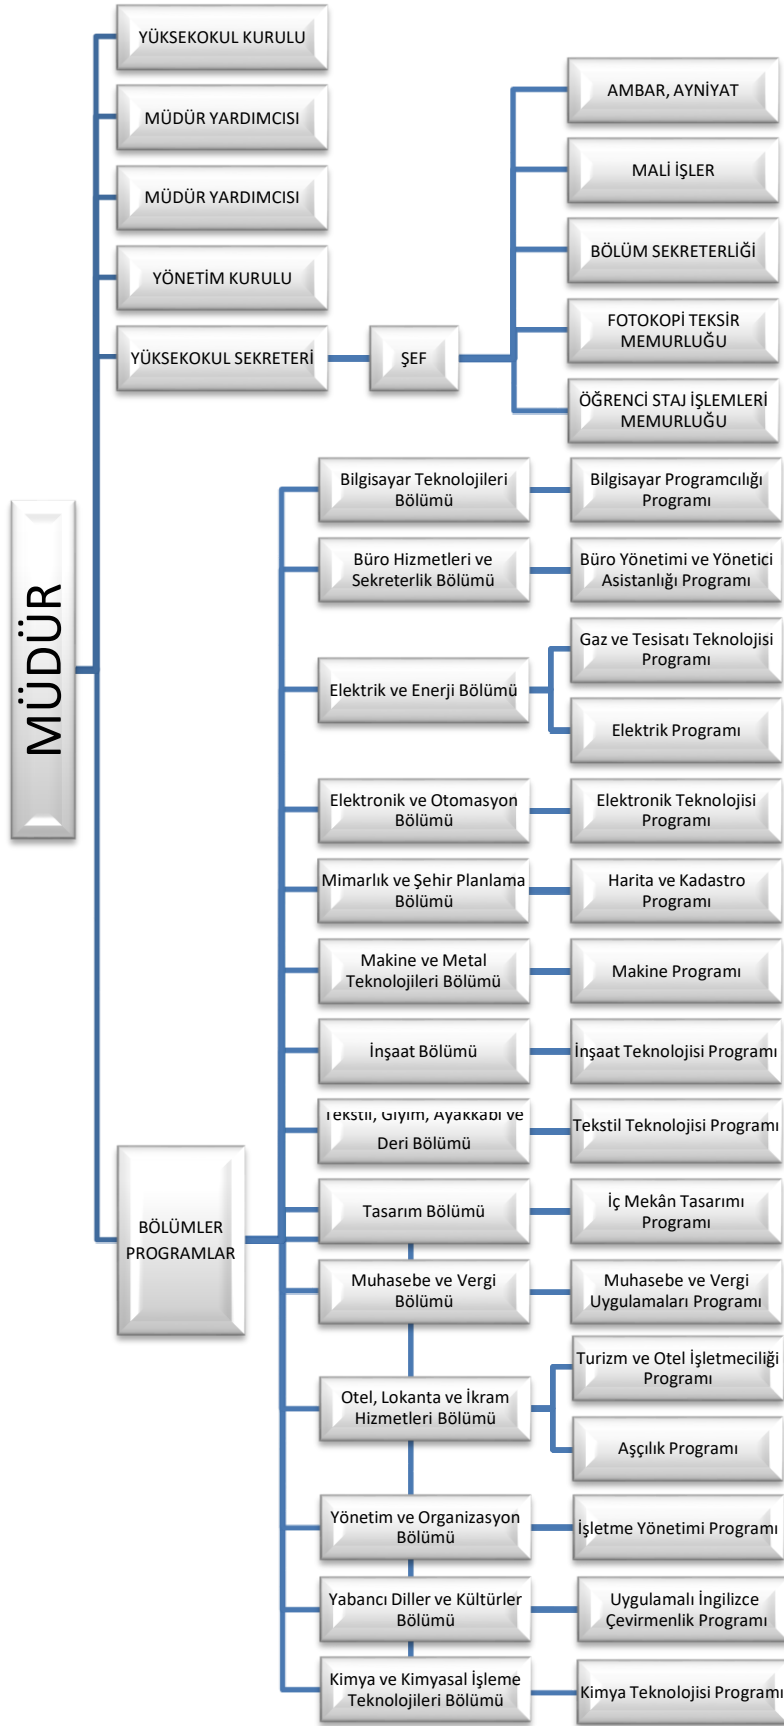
MÜDÜR

YÜKSEKOKUL KURULU

MÜDÜR YARDIMCISI

MÜDÜR YARDIMCISI

YÖNETİM KURULU

YÜKSEKOKUL SEKRETERİ

ŞEF

AMBAR, AYNİYAT

MALİ İŞLER

BÖLÜM SEKRETERLİĞİ

FOTOKOPİ TEKSİR MEMURLUĞU

ÖĞRENCİ STAJ İŞLEMLERİ MEMURLUĞU

BÖLÜMLER PROGRAMLAR

Bilgisayar Teknolojileri Bölümü

Bilgisayar Programcılığı Programı

Büro Hizmetleri ve Sekreterlik Bölümü

Büro Yönetimi ve Yönetici Asistanlığı Programı

Elektrik ve Enerji Bölümü

Gaz ve Tesisatı Teknolojisi Programı

Elektrik Programı

Elektronik ve Otomasyon Bölümü

Elektronik Teknolojisi Programı

Mimarlık ve Şehir Planlama Bölümü

Harita ve Kadastro Programı

Makine ve Metal Teknolojileri Bölümü

Makine Programı

İnşaat Bölümü

İnşaat Teknolojisi Programı

Tekstil, Giyim, Ayakkabı ve Deri Bölümü

Tekstil Teknolojisi Programı

Tasarım Bölümü

İç Mekân Tasarımı Programı

Muhasebe ve Vergi Bölümü

Muhasebe ve Vergi Uygulamaları Programı

Otel, Lokanta ve İkram Hizmetleri Bölümü

Turizm ve Otel İşletmeciliği Programı

Aşçılık Programı

Yönetim ve Organizasyon Bölümü

İşletme Yönetimi Programı

Yabancı Diller ve Kültürler Bölümü

Uygulamalı İngilizce Çevirmenlik Programı

Kimya ve Kimyasal İşleme Teknolojileri Bölümü

Kimya Teknolojisi Programı